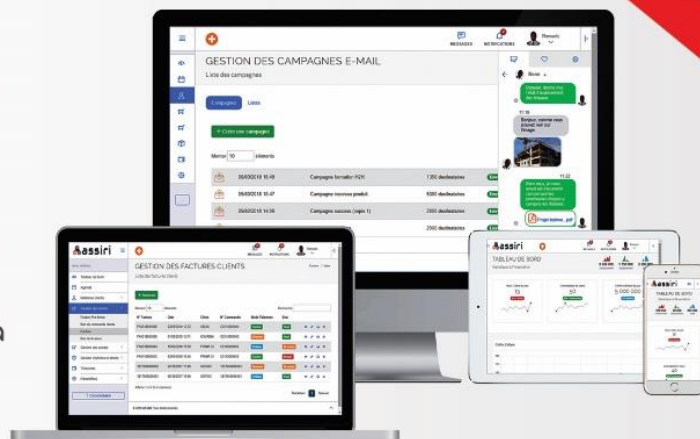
MESSAGES NOTIFICATIONS Romaric

GESTION DES CAMPAGNES E-MAIL

Liste des campagnes

Campagnes Listes

+ Créer une campagne

Afficher 10 éléments

| | | | |
|---|---|---|---|
| 06/03/2018 16:49 | Campagne formation H2H | 1350 destinataires |
| 06/03/2018 16:47 | Campagne nouveau produit | 5000 destinataires |
| 25/03/2018 14:09 | Campagne success (sujet 1) | 2500 destinataires |
| | | 2500 destinataires |

Bonjour, comme vous pouvez voir sur ce visuel

11:22

Projet Assiri...pdf

Assiri

GESTION DES FACTURES CLIENTS

+ Nouveau

TABLEAU DE BORD

5 000 000

TABLEAU DE BORD